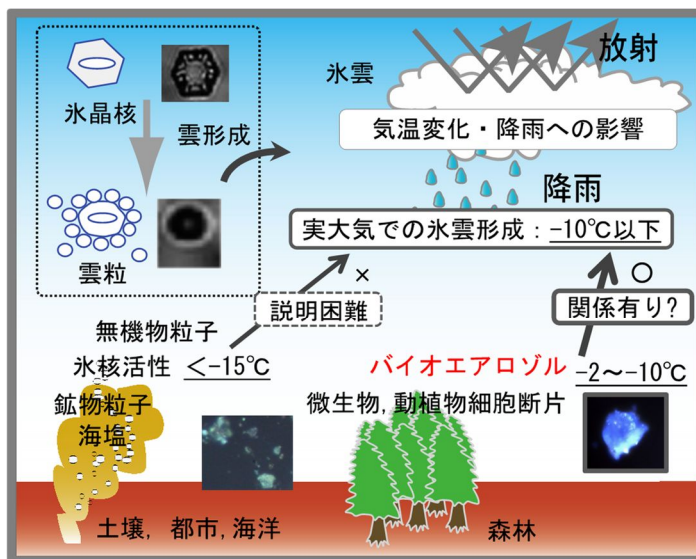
氷晶核

雲形成

雲粒

氷雲

放射

気温変化・降雨への影響

降雨

実大気での氷雲形成：-10℃以下

×

○

説明困難

関係有り？

無機物粒子
氷核活性 $\leq$-15℃

鉱物粒子
海塩

バイオエアロゾル
微生物, 動植物細胞断片

-2～-10℃

土壌, 都市, 海洋

森林